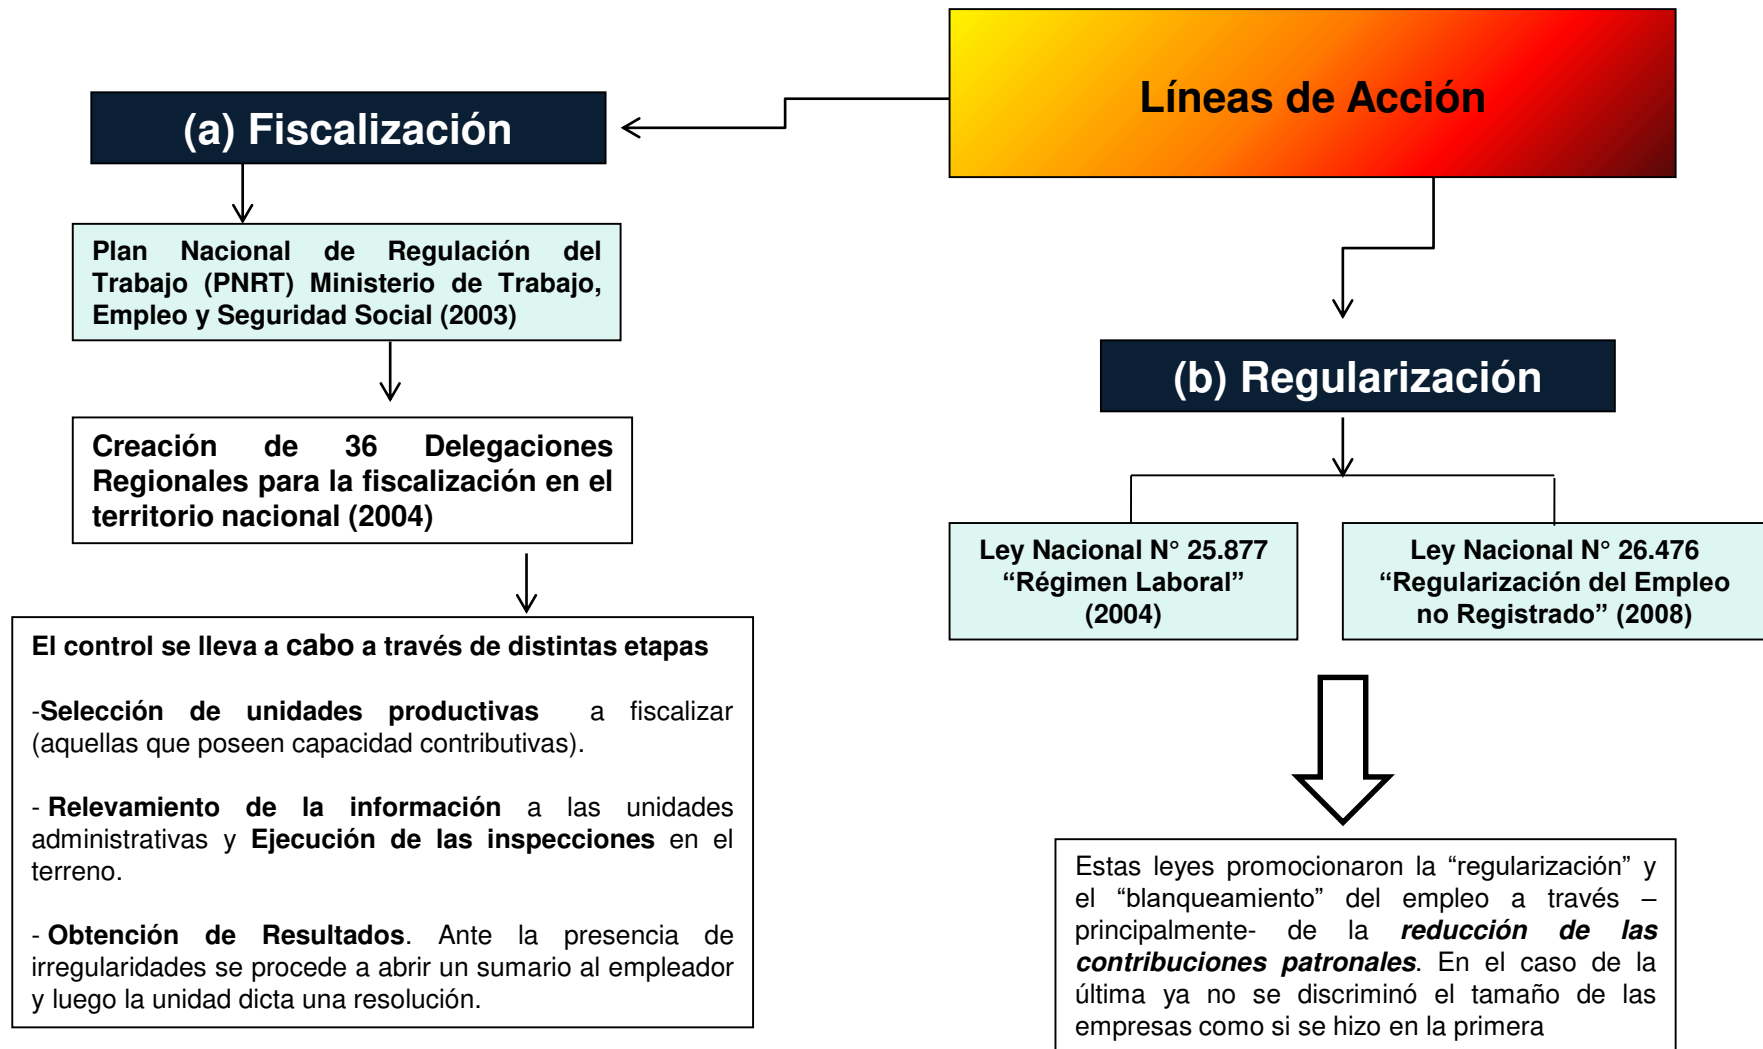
Líneas de Acción

(a) Fiscalización

Plan Nacional de Regulación del Trabajo (PNRT) Ministerio de Trabajo, Empleo y Seguridad Social (2003)

Creación de 36 Delegaciones Regionales para la fiscalización en el territorio nacional (2004)

El control se lleva a cabo a través de distintas etapas

-Selección de unidades productivas a fiscalizar (aquellas que poseen capacidad contributivas).

- Relevamiento de la información a las unidades administrativas y Ejecución de las inspecciones en el terreno.

- Obtención de Resultados. Ante la presencia de irregularidades se procede a abrir un sumario al empleador y luego la unidad dicta una resolución.

(b) Regularización

Ley Nacional N° 25.877 “Régimen Laboral” (2004)

Ley Nacional N° 26.476 “Regularización del Empleo no Registrado” (2008)

Estas leyes promocionaron la “regularización” y el “blanqueamiento” del empleo a través –principalmente- de la ***reducción de las contribuciones patronales***. En el caso de la última ya no se discriminó el tamaño de las empresas como si se hizo en la primera